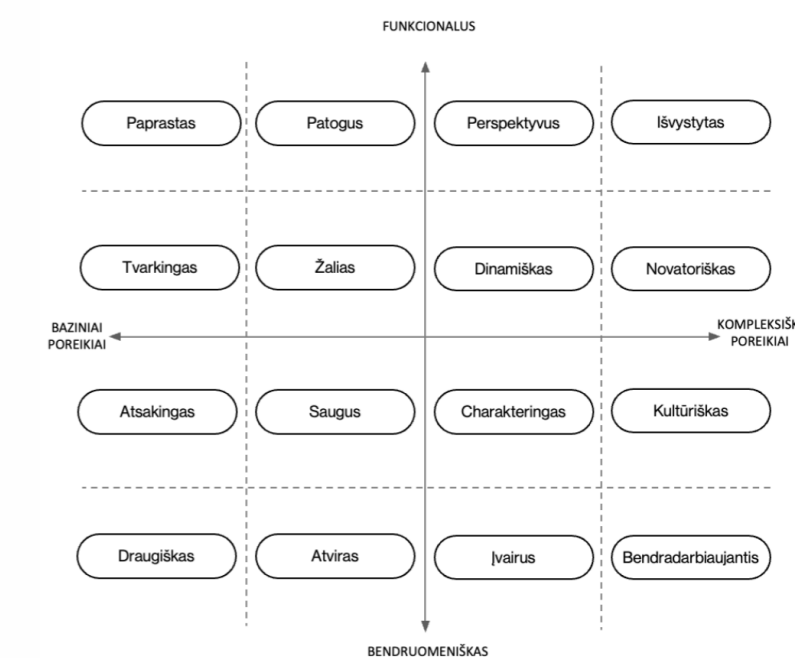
FUNKCIONALUS

Paprastas
Patogus
Perspektyvus
Išvystytas

Tvarkingas
Žalias
Dinamiškas
Novatoriškas

BAZINIAI POREIKIAI

KOMPLEKSIŠ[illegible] POREIKIAI

Atsakingas
Saugus
Charakteringas
Kultūriškas

Draugiškas
Atviras
Įvairus
Bendradarbiaujantis

BENDRUOMENIŠKAS